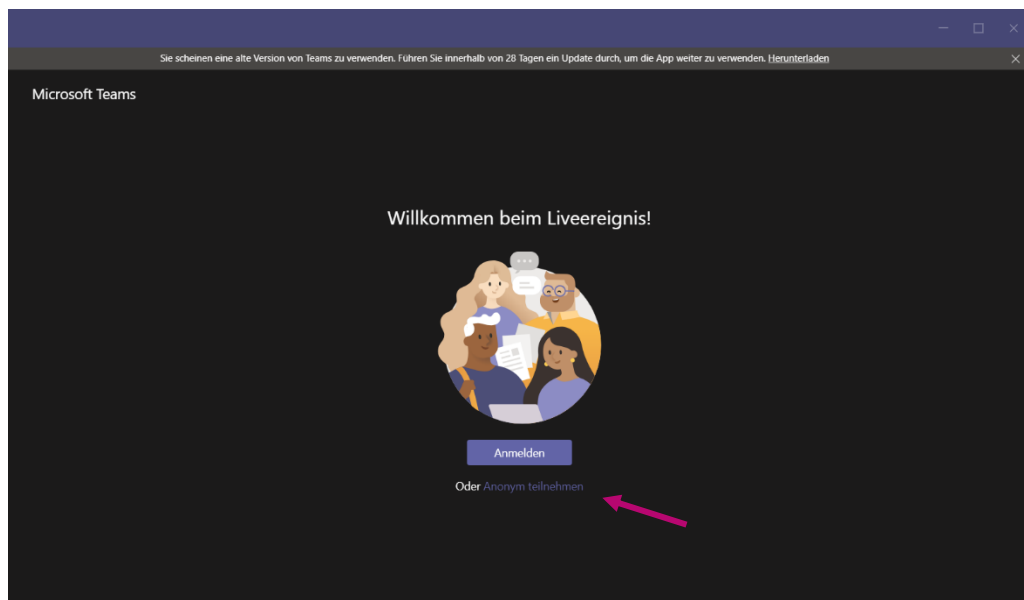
Sie scheinen eine alte Version von Teams zu verwenden. Führen Sie innerhalb von 28 Tagen ein Update durch, um die App weiter zu verwenden. Herunterladen

Microsoft Teams

Willkommen beim Liveereignis!

Anmelden

Oder Anonym teilnehmen